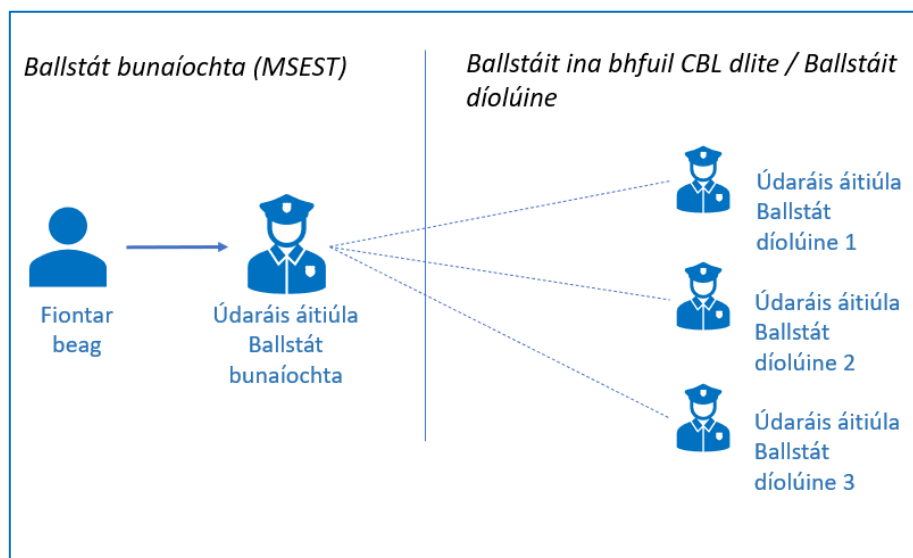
Ballstát bunaíochta (MSEST)

Ballstáit ina bhfuil CBL dlite / Ballstáit díolúine

Fiontar beag

Údaráis áitiúla Ballstát bunaíochta

Údaráis áitiúla Ballstát díolúine 1

Údaráis áitiúla Ballstát díolúine 2

Údaráis áitiúla Ballstát díolúine 3